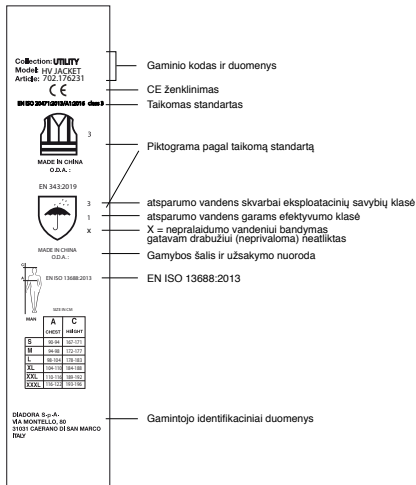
Collection: UTILITY
Model: HV JACKET
Article: 702.176231

Gaminio kodas ir duomenys

CE

CE ženklinimas

EN ISO 20471:2013/A1:2016 class 3

Taikomas standartas

3

MADE IN CHINA
O.D.A.:

Piktograma pagal taikomą standartą

EN 343:2019

3

atsparumo vandens skvarbai eksploatacinių savybių klasė

1

atsparumo vandens garams efektyvumo klasė

X

X = nepralaidumo vandeniui bandymas gatavam drabužiui (neprivaloma) neatliktas

MADE IN CHINA
O.D.A.:

Gamybos šalis ir užsakymo nuoroda

EN ISO 13688:2013

EN ISO 13688:2013

C
A

MAN

SIZE IN CM

| | A | C |
|---|---|---|
| | CHEST | HEIGHT |
| S | 90-94 | 167-171 |
| M | 94-98 | 172-177 |
| L | 98-104 | 178-183 |
| XL | 104-110 | 184-188 |
| XXL | 110-116 | 189-192 |
| XXXL | 116-122 | 193-196 |

DIADORA S.p.A.
VIA MONTELLO, 80
31031 CAERANO DI SAN MARCO
ITALY

Gamintojo identifikaciniai duomenys